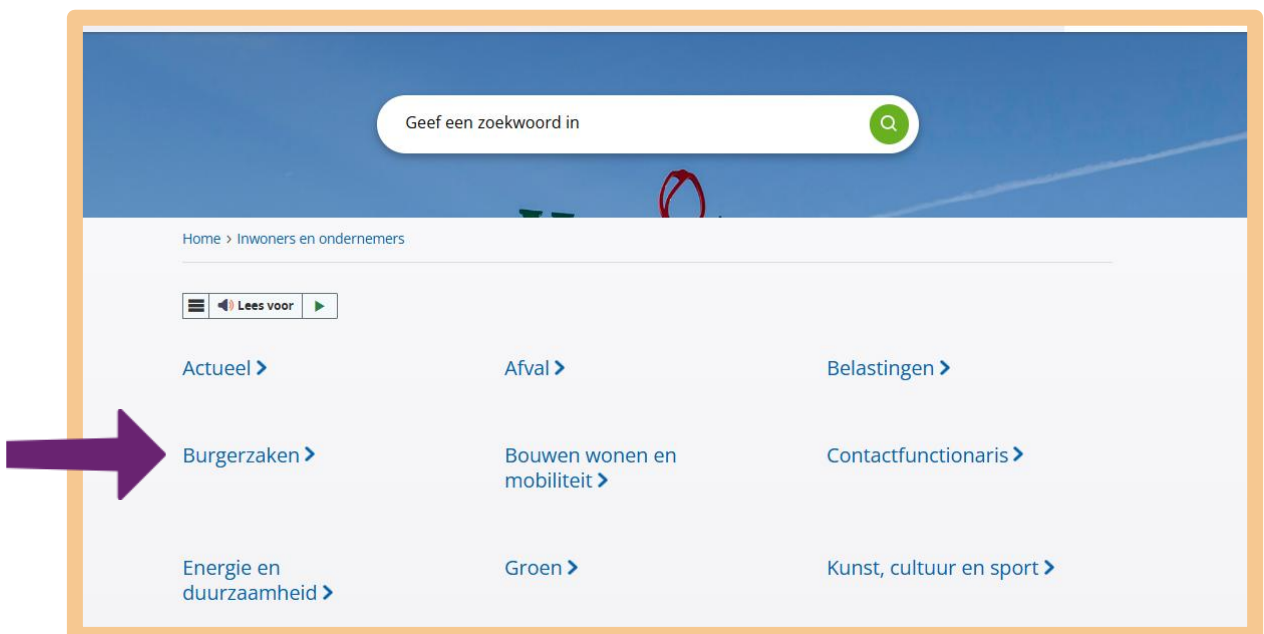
Geef een zoekwoord in

Home > Inwoners en ondernemers

Lees voor

Actueel >

Afval >

Belastingen >

Burgerzaken >

Bouwen wonen en mobiliteit >

Contactfunctionaris >

Energie en duurzaamheid >

Groen >

Kunst, cultuur en sport >